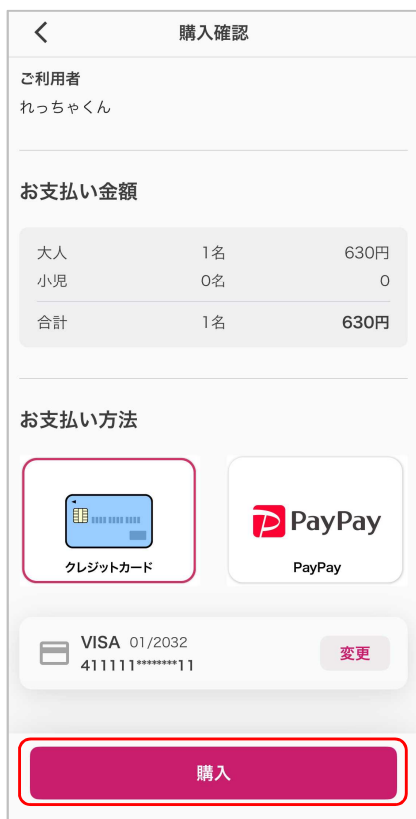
<
購入確認

ご利用者
れっちゃくん

お支払い金額

| 大人 | 1名 | 630円 |
|---|---|---|
| 小児 | 0名 | 0 |
| 合計 | 1名 | 630円 |

お支払い方法

クレジットカード

PayPay
PayPay

VISA 01/2032
411111********11
変更

購入